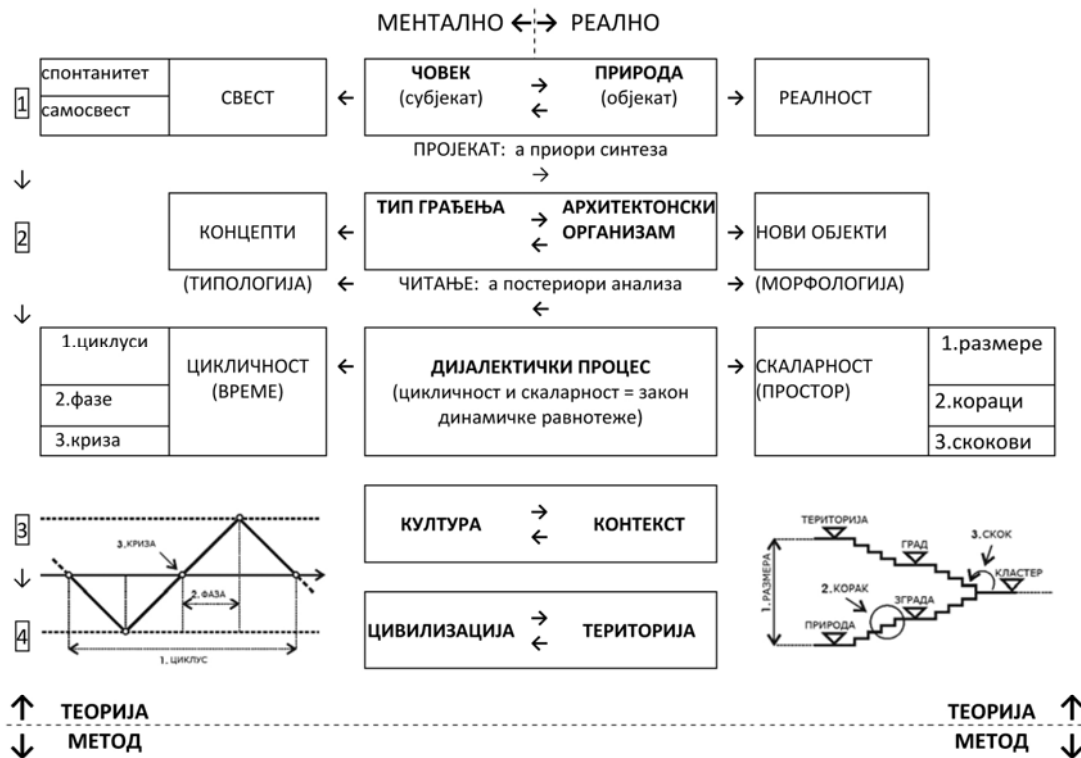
МЕНТАЛНО ←→ РЕАЛНО

1

| спонтанитет | СВЕСТ |
|---|---|
| самосвест | |

← **ЧОВЕК** (субјекат) → ← **ПРИРОДА** (објекат) → РЕАЛНОСТ

ПРОЈЕКАТ: а приори синтеза
→

↓

2

КОНЦЕПТИ ← **ТИП ГРАЂЕЊА** → ← **АРХИТЕКТОНСКИ ОРГАНИЗАМ** → НОВИ ОБЈЕКТИ

(ТИПОЛОГИЈА) ← ЧИТАЊЕ: а постериори анализа → (МОРФОЛОГИЈА)
←

↓

| 1.циклуси | ЦИКЛИЧНОСТ (ВРЕМЕ) |
|---|---|
| 2.фазе | |
| 3.криза | |

← **ДИЈАЛЕКТИЧКИ ПРОЦЕС** (цикличност и скаларност = закон динамичке равнотеже) →

| СКАЛАРНОСТ (ПРОСТОР) | 1.размере |
|---|---|
| | 2.кораци |
| | 3.скокови |

3

3.КРИЗА
2.ФАЗА
1. ЦИКЛУС

↓

4

**КУЛТУРА** → ← **КОНТЕКСТ**

**ЦИВИЛИЗАЦИЈА** → ← **ТЕРИТОРИЈА**

ТЕРИТОРИЈА
ГРАД
3. СКОК
КЛАСТЕР
1. РАЗМЕРА
2. КОРАК
ЗГРАДА
ПРИРОДА

↑ **ТЕОРИЈА** **ТЕОРИЈА** ↑
↓ **МЕТОД** **МЕТОД** ↓